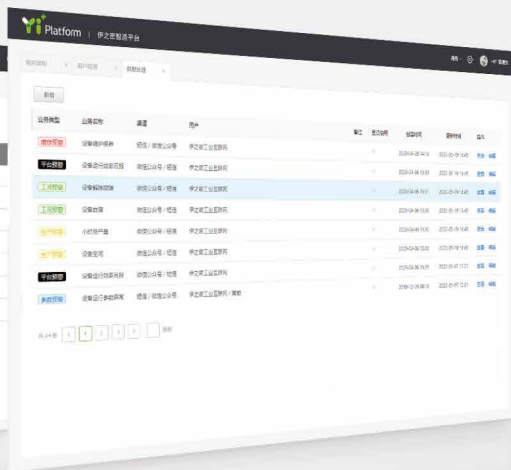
Yi Platform | 伊之密智造平台

新增

| 业务类型 | 业务名称 | 渠道 | 用户 | 备注 | 是否启用 | 创建时间 | 更新时间 | 操作 |
|---|---|---|---|---|---|---|---|---|
| 保养预警 | 设备维护保养 | 短信 / 微信公众号 | 伊之密工业互联网 | | | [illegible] | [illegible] | 停用 · 编辑 |
| 平台预警 | 设备运行数据后报 | 微信公众号 / 短信 | 伊之密工业互联网 | | | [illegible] | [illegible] | 停用 · 编辑 |
| 工况预警 | 设备报警故障 | 微信公众号 / 短信 | 伊之密工业互联网 | | | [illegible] | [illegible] | 停用 · 编辑 |
| 工况预警 | 设备故障 | 微信公众号 / 短信 | 伊之密工业互联网 | | | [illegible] | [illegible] | 停用 · 编辑 |
| 生产预警 | 小时生产量 | 微信公众号 / 短信 | 伊之密工业互联网 | | | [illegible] | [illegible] | 停用 · 编辑 |
| 生产预警 | 设备空闲 | 微信公众号 / 短信 | 伊之密工业互联网 | | | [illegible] | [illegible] | 停用 · 编辑 |
| 平台预警 | 设备运行效果异常 | 微信公众号 / 短信 | 伊之密工业互联网 | | | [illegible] | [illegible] | 停用 · 编辑 |
| 参数预警 | 设备运行参数异常 | 短信 / 微信公众号 | 伊之密工业互联网 / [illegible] | | | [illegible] | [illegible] | 停用 · 编辑 |

共 24 条 < 1 2 3 > 前往